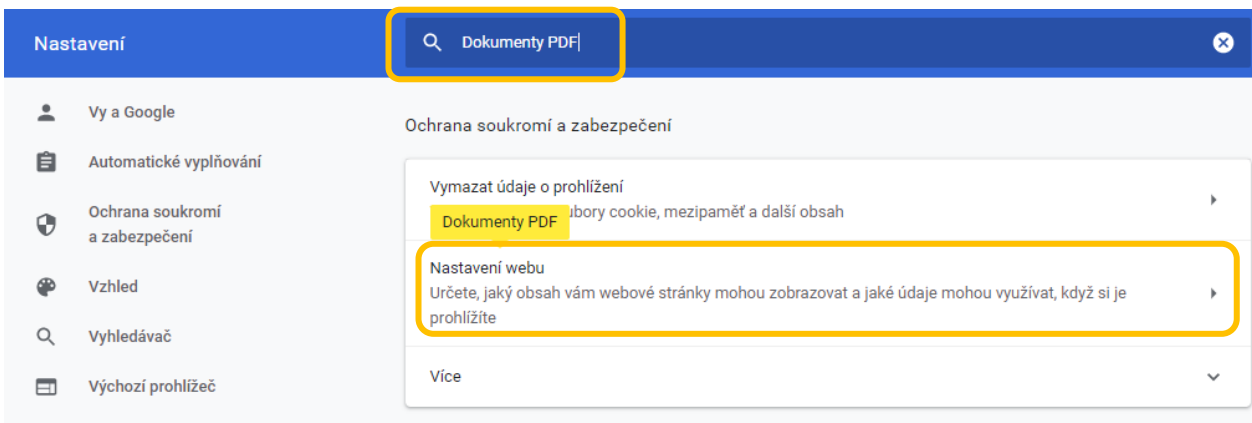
Nastavení

Dokumenty PDF

Vy a Google
Automatické vyplňování
Ochrana soukromí a zabezpečení
Vzhled
Vyhledávač
Výchozí prohlížeč

Ochrana soukromí a zabezpečení

Vymazat údaje o prohlížení
Dokumenty PDF
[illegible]ubory cookie, mezipaměť a další obsah

Nastavení webu
Určete, jaký obsah vám webové stránky mohou zobrazovat a jaké údaje mohou využívat, když si je prohlížíte

Více